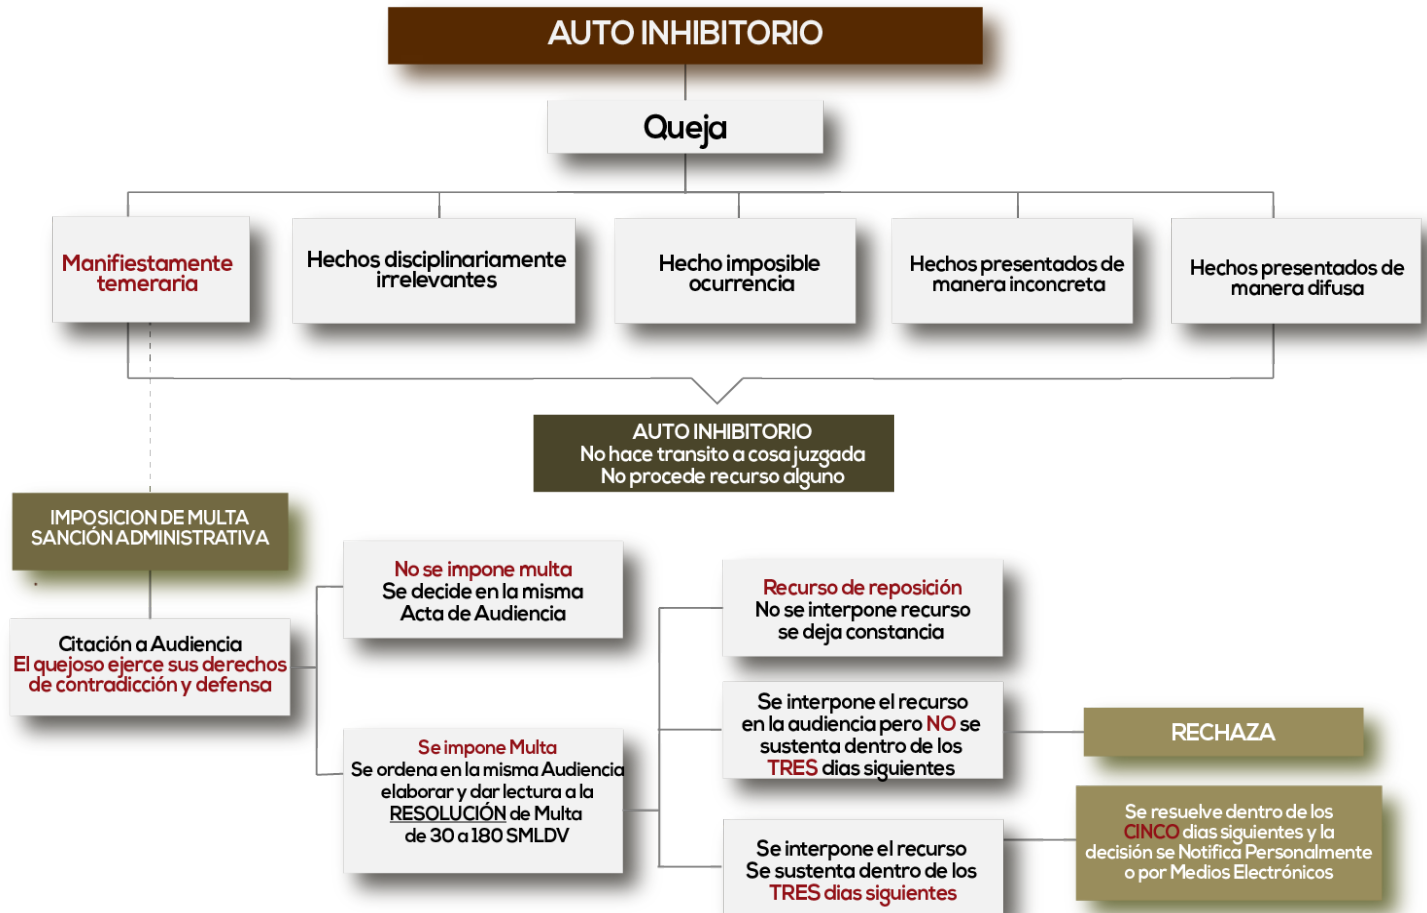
AUTO INHIBITORIO

Queja

Manifiestamente temeraria

Hechos disciplinariamente irrelevantes

Hecho imposible ocurrencia

Hechos presentados de manera inconcreta

Hechos presentados de manera difusa

AUTO INHIBITORIO
No hace transito a cosa juzgada
No procede recurso alguno

IMPOSICION DE MULTA
SANCIÓN ADMINISTRATIVA

Citación a Audiencia
El quejoso ejerce sus derechos de contradicción y defensa

No se impone multa
Se decide en la misma Acta de Audiencia

Se impone Multa
Se ordena en la misma Audiencia elaborar y dar lectura a la RESOLUCIÓN de Multa de 30 a 180 SMLDV

Recurso de reposición
No se interpone recurso se deja constancia

Se interpone el recurso en la audiencia pero NO se sustenta dentro de los TRES dias siguientes

Se interpone el recurso
Se sustenta dentro de los TRES dias siguientes

RECHAZA

Se resuelve dentro de los CINCO dias siguientes y la decisión se Notifica Personalmente o por Medios Electrónicos